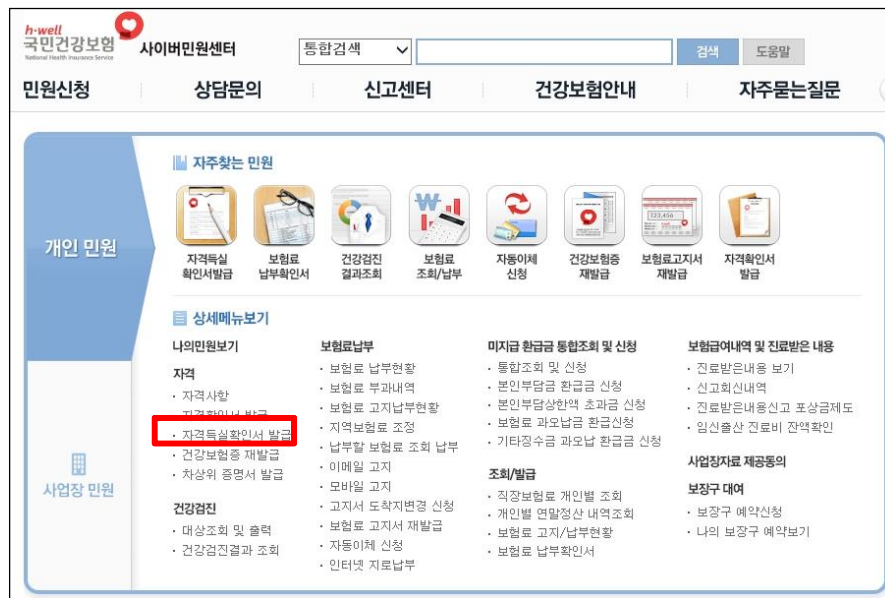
h-well
국민건강보험
National Health Insurance Service

사이버민원센터

통합검색

검색 도움말

민원신청 상담문의 신고센터 건강보험안내 자주묻는질문

개인 민원

사업장 민원

자주찾는 민원

자격득실 확인서발급
보험료 납부확인서
건강검진 결과조회
보험료 조회/납부
자동이체 신청
건강보험증 재발급
보험료고지서 재발급
자격확인서 발급

상세메뉴보기

나의민원보기

자격
· 자격사항
· 자격확인서 발급
· 자격득실확인서 발급
· 건강보험증 재발급
· 차상위 증명서 발급

건강검진
· 대상조회 및 출력
· 건강검진결과 조회

보험료납부
· 보험료 납부현황
· 보험료 부과내역
· 보험료 고지납부현황
· 지역보험료 조정
· 납부할 보험료 조회 납부
· 이메일 고지
· 모바일 고지
· 고지서 도착지변경 신청
· 보험료 고지서 재발급
· 자동이체 신청
· 인터넷 지로납부

미지급 환급금 통합조회 및 신청
· 통합조회 및 신청
· 본인부담금 환급금 신청
· 본인부담상한액 초과금 신청
· 보험료 과오납금 환급신청
· 기타징수금 과오납 환급금 신청

조회/발급
· 직장보험료 개인별 조회
· 개인별 연말정산 내역조회
· 보험료 고지/납부현황
· 보험료 납부확인서

보험급여내역 및 진료받은 내용
· 진료받은내용 보기
· 신고회신내역
· 진료받은내용신고 포상금제도
· 임신출산 진료비 잔액확인

사업장자료 제공동의

보장구 대여
· 보장구 예약신청
· 나의 보장구 예약보기